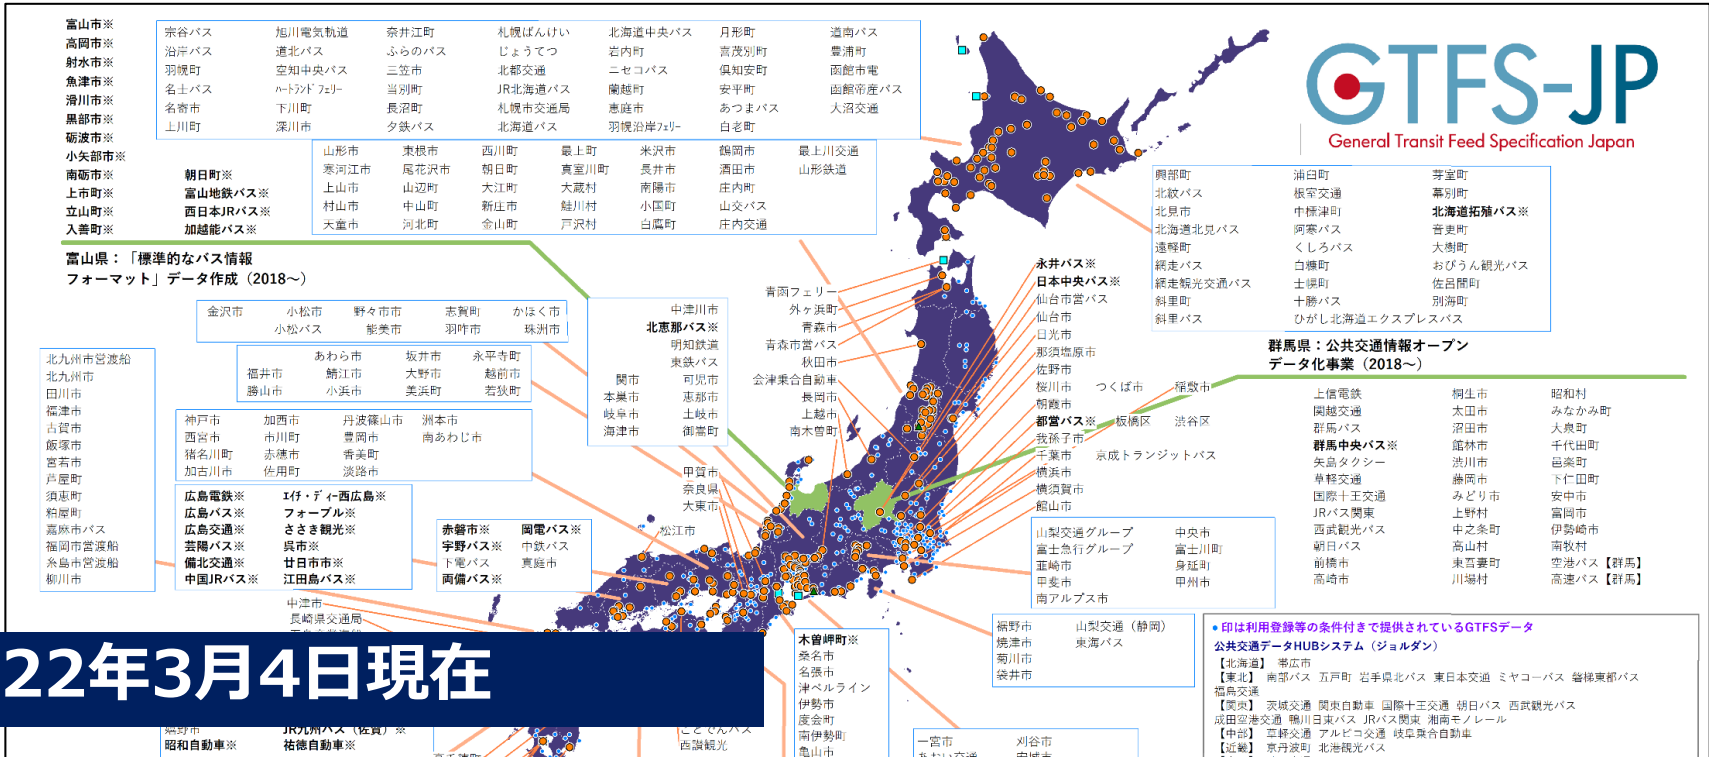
GTFS-JP
General Transit Feed Specification Japan

富山市※
高岡市※
射水市※
魚津市※
滑川市※
黒部市※
砺波市※
小矢部市※
南砺市※
上市町※
立山町※
入善町※

朝日町※
富山地鉄バス※
西日本JRバス※
加越能バス※

富山県：「標準的なバス情報フォーマット」データ作成（2018〜）

宗谷バス
沿岸バス
羽幌町
名士バス
名寄市
上川町
旭川電気軌道
道北バス
空知中央バス
ハートランド フェリー
下川町
深川市
奈井江町
ふらのバス
三笠市
当別町
長沼町
夕鉄バス
札幌ばんけい
じょうてつ
北都交通
JR北海道バス
札幌市交通局
北海道バス
北海道中央バス
岩内町
ニセコバス
蘭越町
恵庭市
羽幌沿岸フェリー
月形町
喜茂別町
倶知安町
安平町
あつまバス
白老町
道南バス
豊浦町
函館市電
函館帝産バス
大沼交通

山形市
寒河江市
上山市
村山市
天童市
東根市
尾花沢市
山辺町
中山町
河北町
西川町
朝日町
大江町
新庄市
金山町
最上町
真室川町
大蔵村
鮭川村
戸沢村
米沢市
長井市
南陽市
小国町
白鷹町
鶴岡市
酒田市
庄内町
山交バス
庄内交通
最上川交通
山形鉄道

興部町
北紋バス
北見市
北海道北見バス
遠軽町
網走バス
網走観光交通バス
斜里町
斜里バス
浦臼町
根室交通
中標津町
阿寒バス
くしろバス
白糠町
士幌町
十勝バス
ひがし北海道エクスプレスバス
芽室町
幕別町
北海道拓殖バス※
音更町
大樹町
おびうん観光バス
佐呂間町
別海町

群馬県：公共交通情報オープンデータ化事業（2018〜）

上信電鉄
関越交通
群馬バス
群馬中央バス※
矢島タクシー
草軽交通
国際十王交通
JRバス関東
西武観光バス
朝日バス
前橋市
高崎市
桐生市
太田市
沼田市
館林市
渋川市
藤岡市
みどり市
上野村
中之条町
高山村
東吾妻町
川場村
昭和村
みなかみ町
大泉町
千代田町
邑楽町
下仁田町
安中市
富岡市
伊勢崎市
南牧村
空港バス【群馬】
高速バス【群馬】

金沢市
小松市
小松バス
野々市市
能美市
志賀町
羽咋市
かほく市
珠洲市

あわら市
福井市
鯖江市
勝山市
小浜市
坂井市
大野市
美浜町
永平寺町
越前市
若狭町

北九州市営渡船
北九州市
田川市
福津市
古賀市
飯塚市
宮若市
芦屋町
須恵町
粕屋町
嘉麻市バス
福岡市営渡船
糸島市営渡船
柳川市

神戸市
西宮市
猪名川町
加古川市
加西市
市川町
赤穂市
佐用町
丹波篠山市
豊岡市
香美町
淡路市
洲本市
南あわじ市

広島電鉄※
広島バス※
広島交通※
芸陽バス※
備北交通※
中国JRバス※
エイチ・ディ・西広島※
フォーブル※
ささき観光※
呉市※
廿日市市※
江田島バス※

赤磐市※
宇野バス※
下電バス
両備バス※
岡電バス※
中鉄バス
真庭市

中津川市
北恵那バス※
明知鉄道
東鉄バス
関市
本巣市
岐阜市
海津市
可児市
恵那市
土岐市
御嵩町

青函フェリー
外ヶ浜町
青森市
青森市営バス
秋田市
会津乗合自動車
長岡市
上越市
南木曽町

永井バス※
日本中央バス※
仙台市営バス
仙台市
日光市
那須塩原市
佐野市
桜川市
つくば市
深谷市
朝霞市
都営バス※
板橋区
渋谷区
我孫子市
千葉市
京成トランジットバス
横浜市
横須賀市
館山市

山梨交通グループ
富士急行グループ
韮崎市
甲斐市
南アルプス市
中央市
富士川町
身延町
甲州市

甲賀市
奈良県
大東市
松江市

中津市
長崎県交通局

22年3月4日現在

嬉野市
昭和自動車※
JR九州バス（佐賀）※
祐徳自動車※

ことでんバス
西讃観光

木曽岬町※
桑名市
名張市
津ベルライン
伊勢市
度会町
南伊勢町
亀山市

裾野市
焼津市
菊川市
袋井市
山梨交通（静岡）
東海バス

一宮市
刈谷市

●印は利用登録等の条件付きで提供されているGTFSデータ
公共交通データHUBシステム（ジョルダン）
【北海道】 帯広市
【東北】 南部バス 五戸町 岩手県北バス 東日本交通 ミヤコーバス 磐梯東都バス 福島交通
【関東】 茨城交通 関東自動車 国際十王交通 朝日バス 西武観光バス 成田空港交通 鴨川日東バス JRバス関東 湘南モノレール
【中部】 草軽交通 アルピコ交通 岐阜乗合自動車
【近畿】 京丹波町 北港観光バス